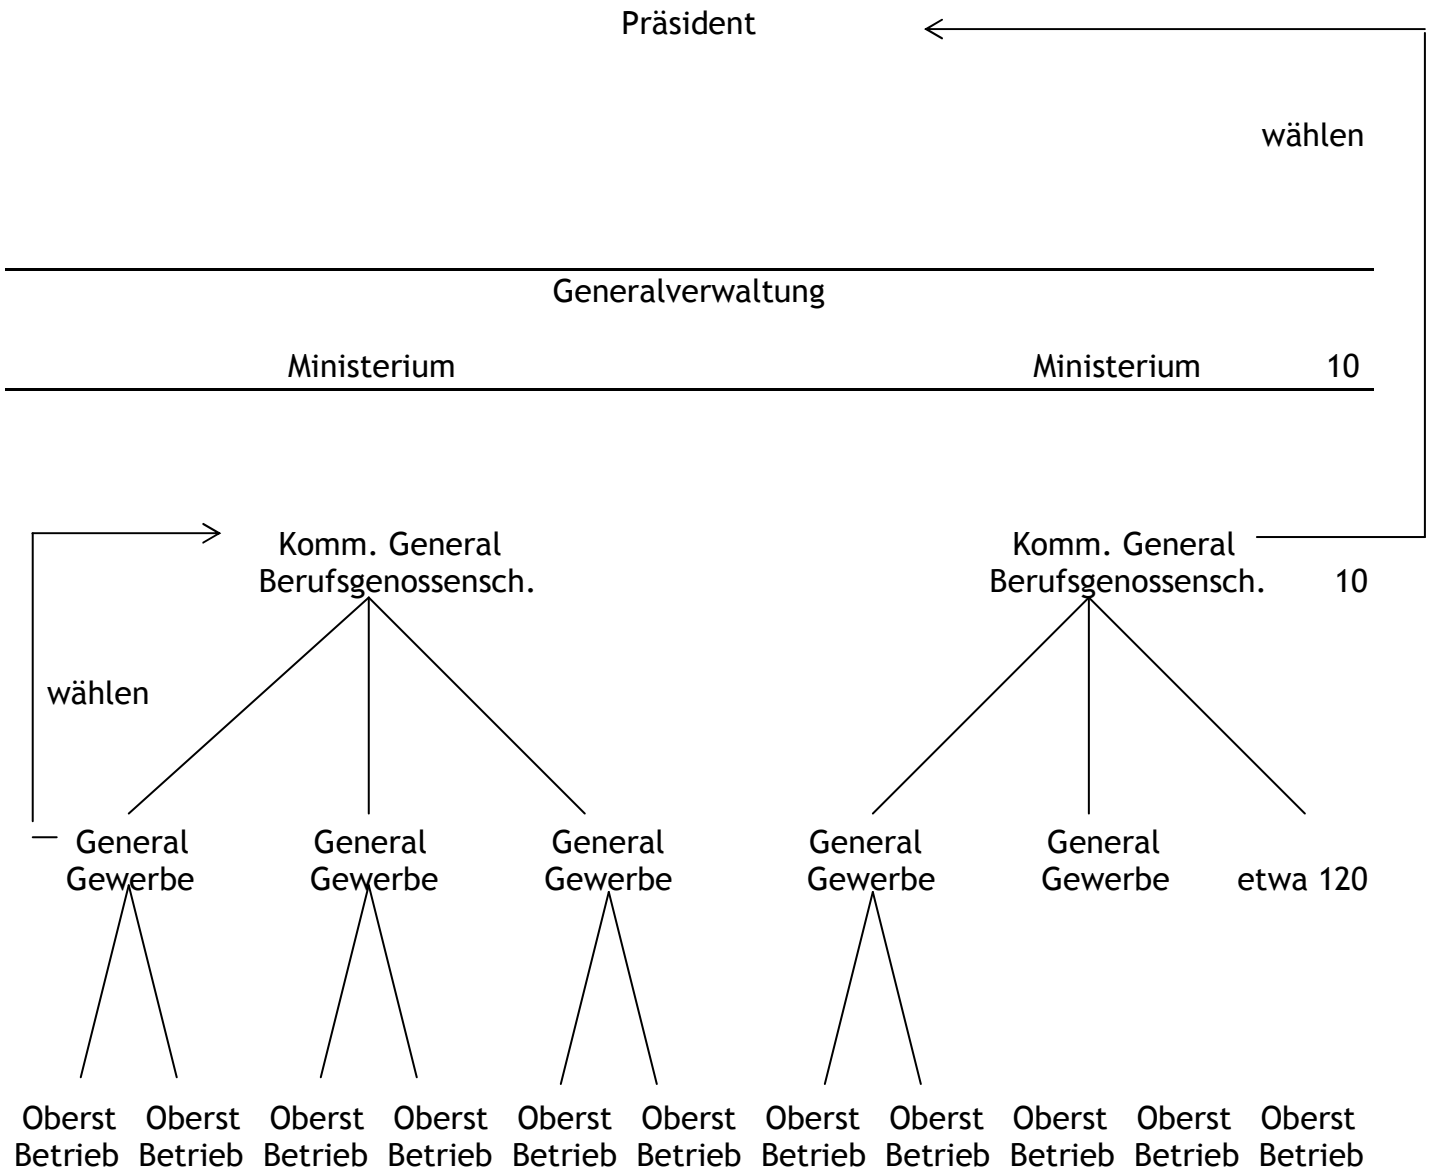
Präsident

wählen

Generalverwaltung

Ministerium

Ministerium 10

Komm. General Berufsgenossensch.

Komm. General Berufsgenossensch. 10

wählen

General Gewerbe

General Gewerbe

General Gewerbe

General Gewerbe

General Gewerbe

etwa 120

Oberst Betrieb

Oberst Betrieb

Oberst Betrieb

Oberst Betrieb

Oberst Betrieb

Oberst Betrieb

Oberst Betrieb

Oberst Betrieb

Oberst Betrieb

Oberst Betrieb

Oberst Betrieb